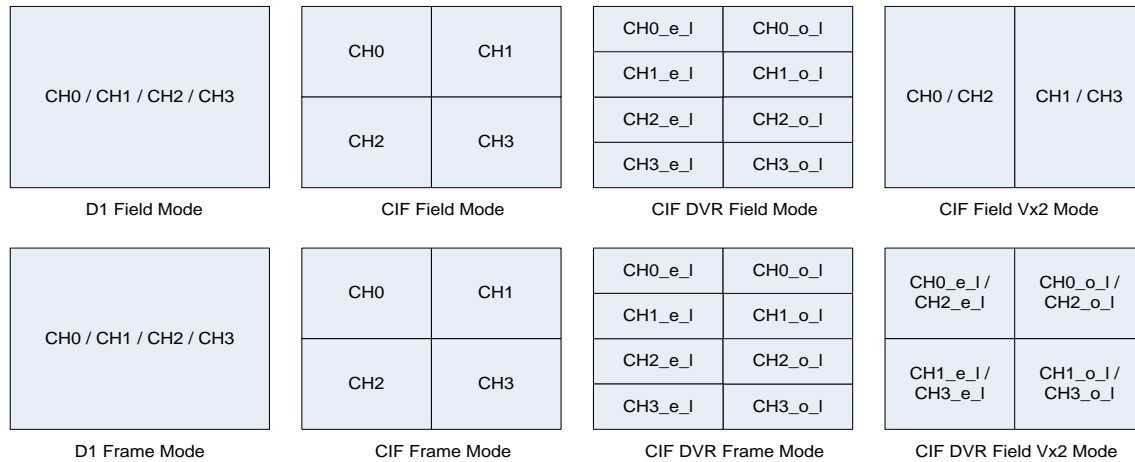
CH0 / CH1 / CH2 / CH3

D1 Field Mode

| CH0 | CH1 |
|---|---|
| CH2 | CH3 |

CIF Field Mode

| CH0_e_l | CH0_o_l |
|---|---|
| CH1_e_l | CH1_o_l |
| CH2_e_l | CH2_o_l |
| CH3_e_l | CH3_o_l |

CIF DVR Field Mode

| CH0 / CH2 | CH1 / CH3 |
|---|---|

CIF Field Vx2 Mode

CH0 / CH1 / CH2 / CH3

D1 Frame Mode

| CH0 | CH1 |
|---|---|
| CH2 | CH3 |

CIF Frame Mode

| CH0_e_l | CH0_o_l |
|---|---|
| CH1_e_l | CH1_o_l |
| CH2_e_l | CH2_o_l |
| CH3_e_l | CH3_o_l |

CIF DVR Frame Mode

| CH0_e_l / CH2_e_l | CH0_o_l / CH2_o_l |
|---|---|
| CH1_e_l / CH3_e_l | CH1_o_l / CH3_o_l |

CIF DVR Field Vx2 Mode